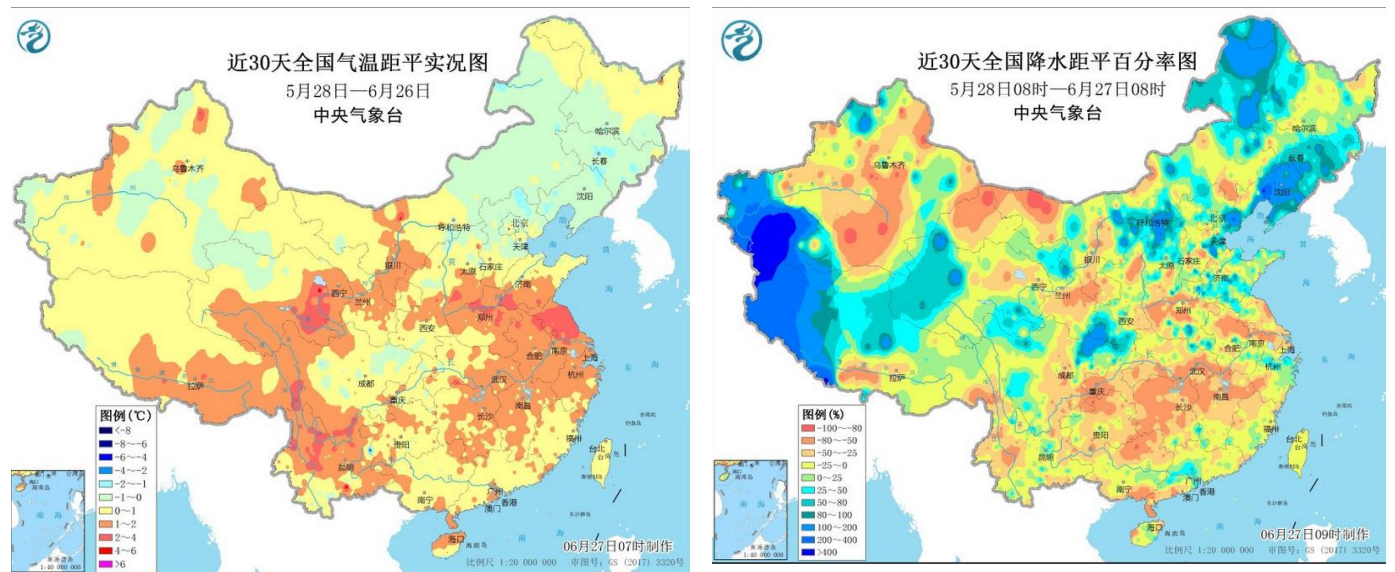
近30天全国气温距平实况图
5月28日—6月26日
中央气象台

乌鲁木齐
哈尔滨
长春
沈阳
呼和浩特
北京
天津
银川
太原
石家庄
西宁
兰州
济南
郑州
西安
合肥
南京
上海
拉萨
成都
武汉
杭州
重庆
长沙
南昌
福州
贵阳
台北
昆明
南宁
广州
香港
澳门
海口

图例（℃）
<-8
-8~-6
-6~-4
-4~-2
-2~-1
-1~0
0~1
1~2
2~4
4~6
>6

南海诸岛
06月27日07时制作
比例尺 1:20 000 000
审图号：GS (2017) 3320号

近30天全国降水距平百分率图
5月28日08时—6月27日08时
中央气象台

乌鲁木齐
哈尔滨
长春
沈阳
呼和浩特
北京
天津
银川
太原
石家庄
西宁
兰州
济南
郑州
西安
合肥
南京
上海
拉萨
成都
武汉
杭州
重庆
长沙
南昌
福州
贵阳
台北
昆明
南宁
广州
香港
澳门
海口

图例（%）
-100~-80
-80~-50
-50~-25
-25~0
0~25
25~50
50~80
80~100
100~200
200~400
>400

南海诸岛
06月27日09时制作
比例尺 1:20 000 000
审图号：GS (2017) 3320号